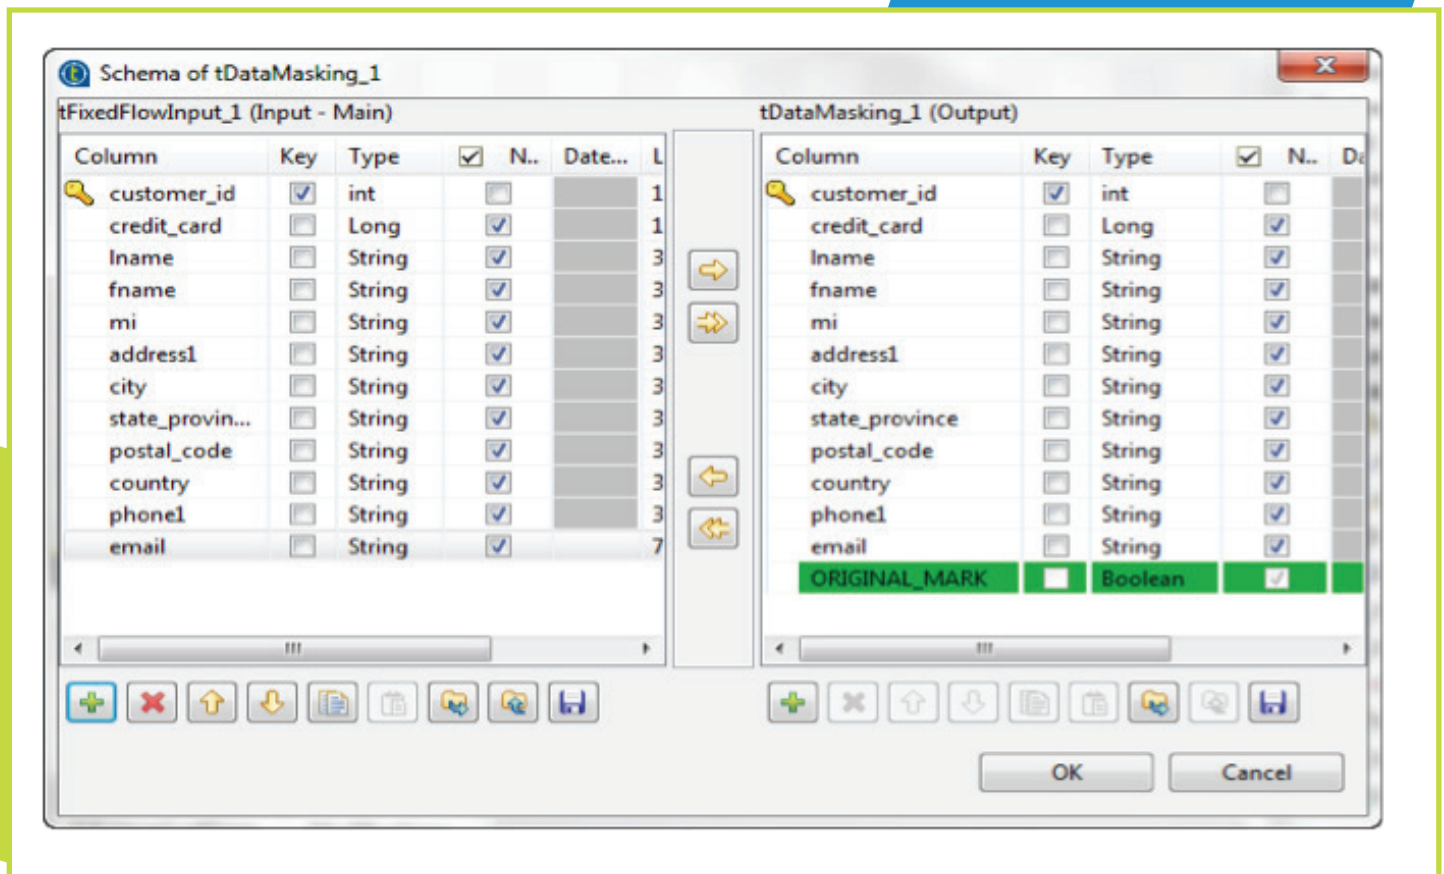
Schema of tDataMasking_1

tFixedFlowInput_1 (Input - Main)

| Column | Key | Type | N.. | Date... | L |
|---|---|---|---|---|---|
| customer_id | ☑ | int | ☐ | | 1 |
| credit_card | ☐ | Long | ☑ | | 1 |
| lname | ☐ | String | ☑ | | 3 |
| fname | ☐ | String | ☑ | | 3 |
| mi | ☐ | String | ☑ | | 3 |
| address1 | ☐ | String | ☑ | | 3 |
| city | ☐ | String | ☑ | | 3 |
| state_provin... | ☐ | String | ☑ | | 3 |
| postal_code | ☐ | String | ☑ | | 3 |
| country | ☐ | String | ☑ | | 3 |
| phone1 | ☐ | String | ☑ | | 3 |
| email | ☐ | String | ☑ | | 7 |

tDataMasking_1 (Output)

| Column | Key | Type | N.. | Da |
|---|---|---|---|---|
| customer_id | ☑ | int | ☐ | |
| credit_card | ☐ | Long | ☑ | |
| lname | ☐ | String | ☑ | |
| fname | ☐ | String | ☑ | |
| mi | ☐ | String | ☑ | |
| address1 | ☐ | String | ☑ | |
| city | ☐ | String | ☑ | |
| state_province | ☐ | String | ☑ | |
| postal_code | ☐ | String | ☑ | |
| country | ☐ | String | ☑ | |
| phone1 | ☐ | String | ☑ | |
| email | ☐ | String | ☑ | |
| ORIGINAL_MARK | ☐ | Boolean | ☑ | |

OK Cancel